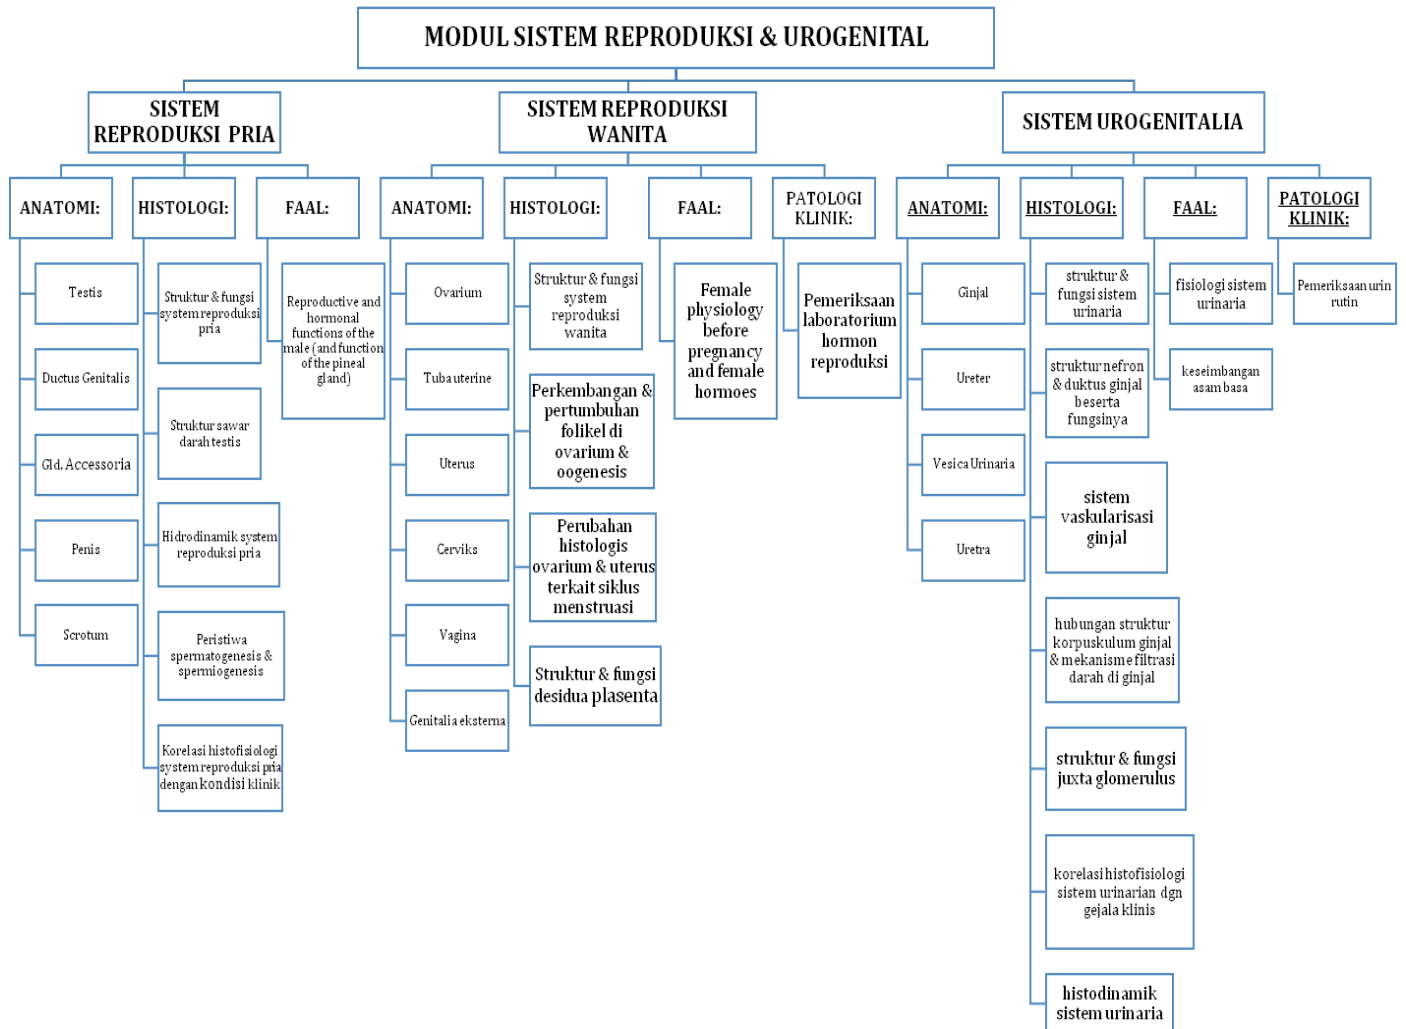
MODUL SISTEM REPRODUKSI & UROGENITAL

SISTEM REPRODUKSI PRIA

ANATOMI:

Testis

Ductus Genitalis

Gld. Accessoria

Penis

Scrotum

HISTOLOGI:

Struktur & fungsi system reproduksi pria

Struktur sawar darah testis

Hidrodinamik system reproduksi pria

Peristiwa spermatogenesis & spermiogenesis

Korelasi histofisiologi system reproduksi pria dengan kondisi klinik

FAAL:

Reproductive and hormonal functions of the male (and function of the pineal gland)

SISTEM REPRODUKSI WANITA

ANATOMI:

Ovarium

Tuba uterine

Uterus

Cerviks

Vagina

Genitalia eksterna

HISTOLOGI:

Struktur & fungsi system reproduksi wanita

Perkembangan & pertumbuhan folikel di ovarium & oogenesis

Perubahan histologis ovarium & uterus terkait siklus menstruasi

Struktur & fungsi desidua plasenta

FAAL:

Female physiology before pregnancy and female hormoes

PATOLOGI KLINIK:

Pemeriksaan laboratorium hormon reproduksi

SISTEM UROGENITALIA

ANATOMI:

Ginjal

Ureter

Vesica Urinaria

Uretra

HISTOLOGI:

struktur & fungsi sistem urinaria

struktur nefron & duktus ginjal beserta fungsinya

sistem vaskularisasi ginjal

hubungan struktur korpuskulum ginjal & mekanisme filtrasi darah di ginjal

struktur & fungsi juxta glomerulus

korelasi histofisiologi sistem urinarian dgn gejala klinis

histodinamik sistem urinaria

FAAL:

fisiologi sistem urinaria

keseimbangan asam basa

PATOLOGI KLINIK:

Pemeriksaan urin rutin